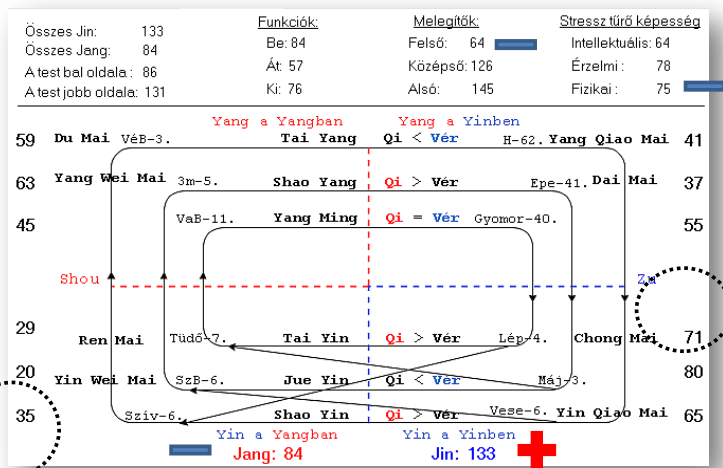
Összes Jin: 133
Összes Jang: 84
A test bal oldala: 86
A test jobb oldala: 131

Funkciók:
Be: 84
Át: 57
Ki: 76

Melegítők:
Felső: 64
Középső: 126
Alsó: 145

Stressz tűrő képesség
Intellektuális: 64
Érzelmi: 78
Fizikai: 75

Yang a Yangban
Yang a Yinben

59 Du Mai VéB-3. Tai Yang Qi < Vér H-62. Yang Qiao Mai 41
63 Yang Wei Mai 3m-5. Shao Yang Qi > Vér Epe-41. Dai Mai 37
45 VaB-11. Yang Ming Qi = Vér Gyomor-40. 55

Shou
Zu

29 Ren Mai Tüdő-7. Tai Yin Qi > Vér Lép-4. Chong Mai 71
20 Yin Wei Mai SzB-6. Jue Yin Qi < Vér Máj-3. 80
35 Szív-6. Shao Yin Qi > Vér Vese-6. Yin Qiao Mai 65

Yin a Yangban
Yin a Yinben
Jang: 84
Jin: 133